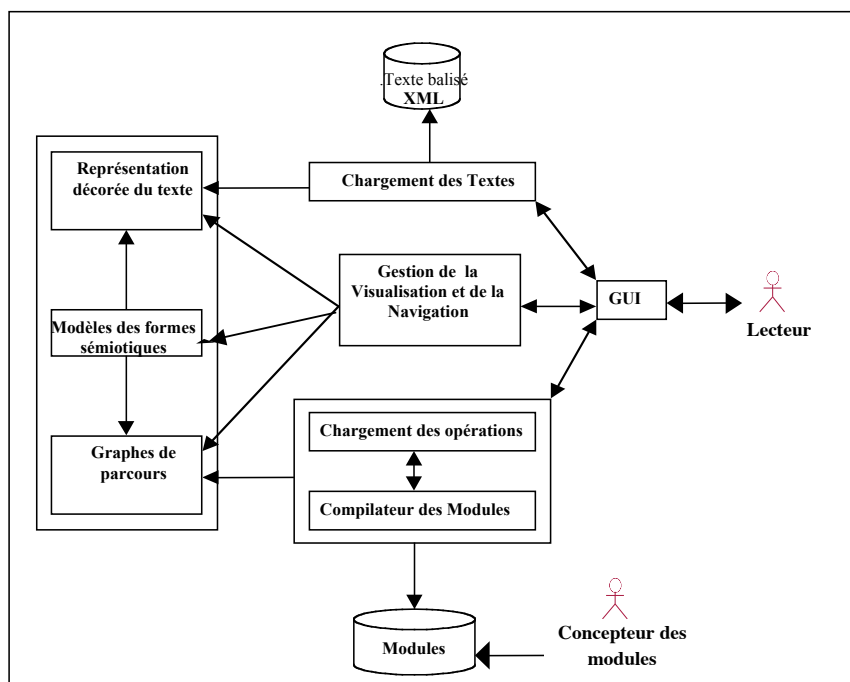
Texte balisé XML

Représentation décorée du texte

Chargement des Textes

Gestion de la Visualisation et de la Navigation

GUI

Lecteur

Modèles des formes sémiotiques

Chargement des opérations

Graphes de parcours

Compilateur des Modules

Modules

Concepteur des modules